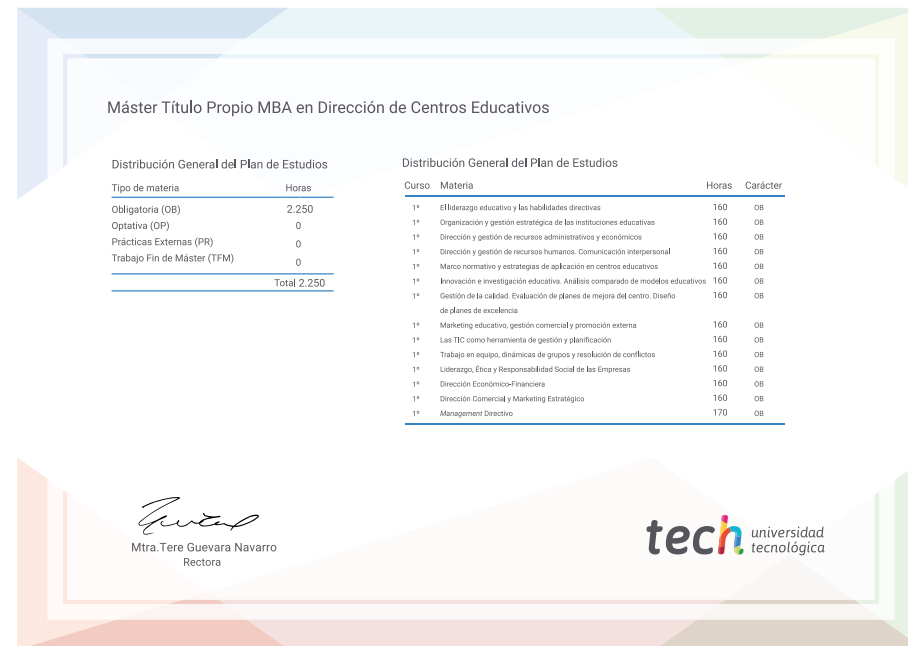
Máster Título Propio MBA en Dirección de Centros Educativos

Distribución General del Plan de Estudios

| Tipo de materia | Horas |
|---|---|
| Obligatoria (OB) | 2.250 |
| Optativa (OP) | 0 |
| Prácticas Externas (PR) | 0 |
| Trabajo Fin de Máster (TFM) | 0 |
| | Total 2.250 |

Distribución General del Plan de Estudios

| Curso | Materia | Horas | Carácter |
|---|---|---|---|
| 1º | El liderazgo educativo y las habilidades directivas | 160 | OB |
| 1º | Organización y gestión estratégica de las instituciones educativas | 160 | OB |
| 1º | Dirección y gestión de recursos administrativos y económicos | 160 | OB |
| 1º | Dirección y gestión de recursos humanos. Comunicación interpersonal | 160 | OB |
| 1º | Marco normativo y estrategias de aplicación en centros educativos | 160 | OB |
| 1º | Innovación e investigación educativa. Análisis comparado de modelos educativos | 160 | OB |
| 1º | Gestión de la calidad. Evaluación de planes de mejora del centro. Diseño de planes de excelencia | 160 | OB |
| 1º | Marketing educativo, gestión comercial y promoción externa | 160 | OB |
| 1º | Las TIC como herramienta de gestión y planificación | 160 | OB |
| 1º | Trabajo en equipo, dinámicas de grupos y resolución de conflictos | 160 | OB |
| 1º | Liderazgo, Ética y Responsabilidad Social de las Empresas | 160 | OB |
| 1º | Dirección Económico-Financiera | 160 | OB |
| 1º | Dirección Comercial y Marketing Estratégico | 160 | OB |
| 1º | Management Directivo | 170 | OB |

Mtra.Tere Guevara Navarro
Rectora

tech universidad tecnológica